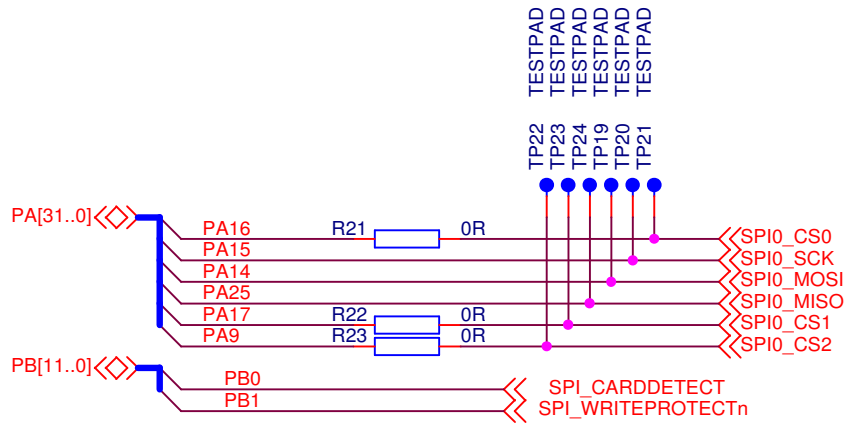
TESTPAD TESTPAD TESTPAD TESTPAD TESTPAD TESTPAD

TP22 TP23 TP24 TP19 TP20 TP21

PA[31..0]

PA16
R21
0R
SPI0_CS0

PA15
SPI0_SCK

PA14
SPI0_MOSI

PA25
SPI0_MISO

PA17
R22
0R
SPI0_CS1

PA9
R23
0R
SPI0_CS2

PB[11..0]

PB0
SPI_CARDDETECT

PB1
SPI_WRITEPROTECTn